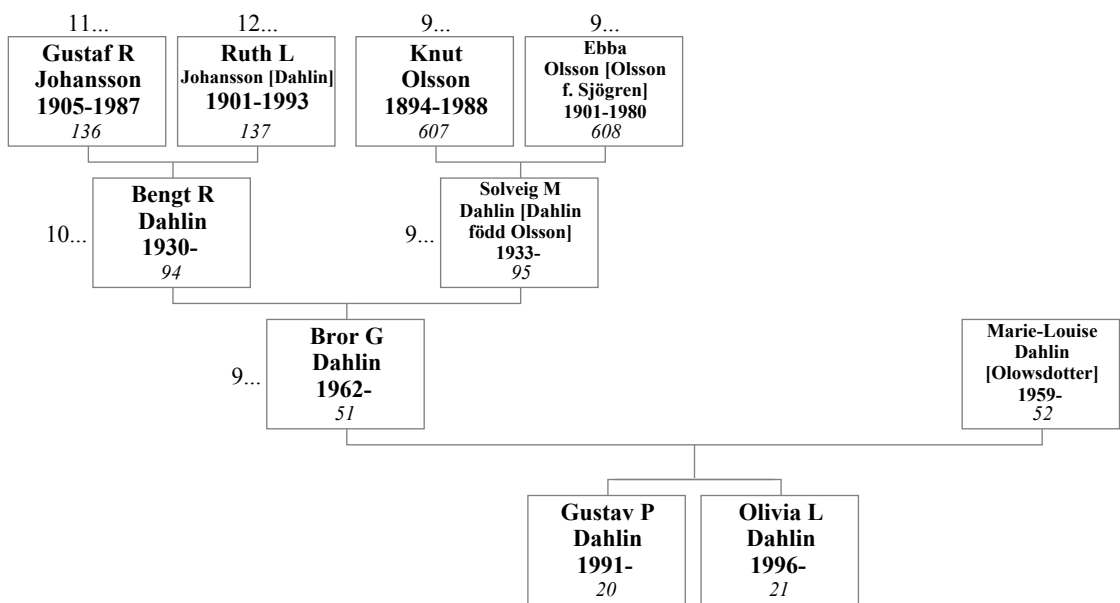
11...
Gustaf R Johansson 1905-1987
136

12...
Ruth L Johansson [Dahlin] 1901-1993
137

9...
Knut Olsson 1894-1988
607

9...
Ebba Olsson [Olsson f. Sjögren] 1901-1980
608

10...
Bengt R Dahlin 1930-
94

9...
Solveig M Dahlin [Dahlin född Olsson] 1933-
95

9...
Bror G Dahlin 1962-
51

Marie-Louise Dahlin [Olowsdotter] 1959-
52

Gustav P Dahlin 1991-
20

Olivia L Dahlin 1996-
21